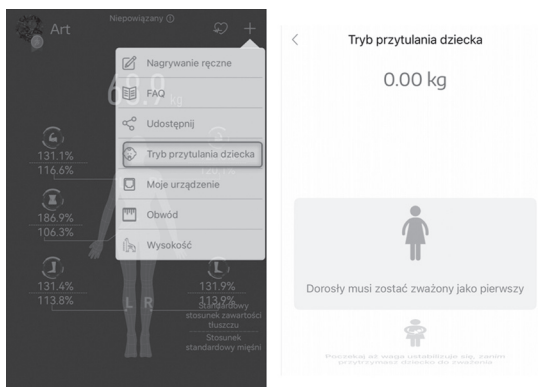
Art

Niepowiązany ⓘ

Nagrywanie ręczne

FAQ

Udostępnij

Tryb przytulania dziecka

Moje urządzenie

Obwód

Wysokość

69.9 kg

131.1%
116.6%

186.9%
106.3%

131.4%
113.8%

131.9%
113.9%

L R

Standardowy stosunek zawartości tłuszczu

Stosunek standardowy mięśni

Tryb przytulania dziecka

0.00 kg

Dorosły musi zostać zważony jako pierwszy

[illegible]